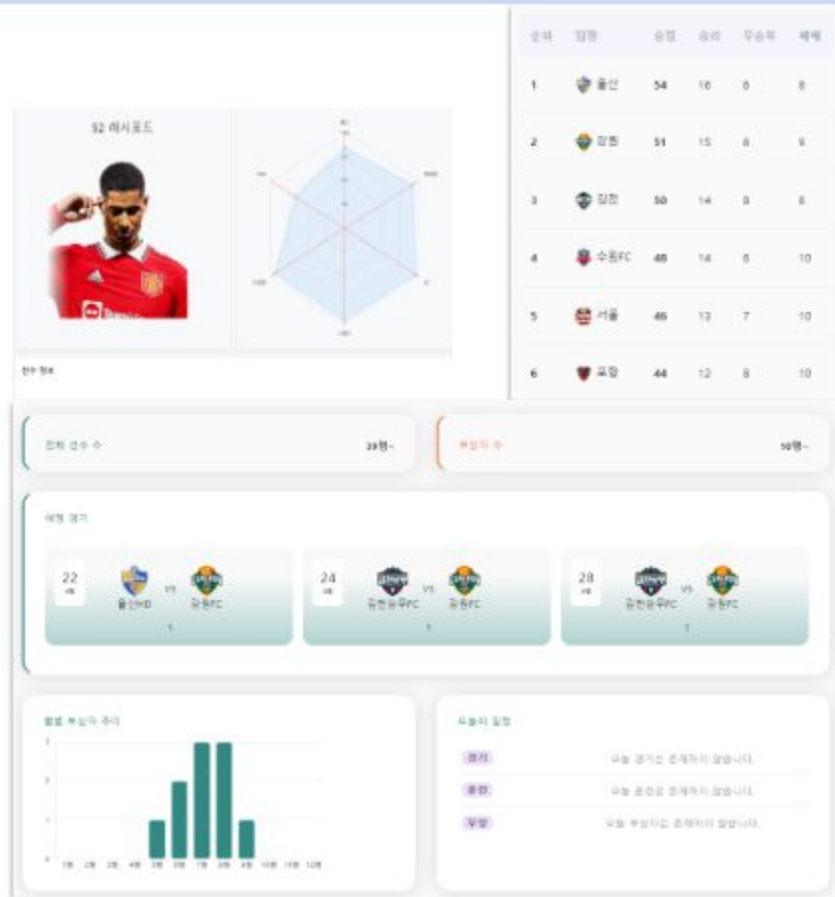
32 래시포드

선수 정보

| 순위 | 팀명 | 승점 | 승리 | 무승부 | 패배 |
|---|---|---|---|---|---|
| 1 | 울산 | 54 | 16 | 6 | 8 |
| 2 | 강원 | 51 | 15 | 6 | 9 |
| 3 | 김천 | 50 | 14 | 8 | 8 |
| 4 | 수원FC | 48 | 14 | 6 | 10 |
| 5 | 서울 | 46 | 13 | 7 | 10 |
| 6 | 포항 | 44 | 12 | 8 | 10 |

전체 선수 수 20명

부상자 수 10명

예정 경기

22 울산HD vs 강원FC

24 김천상무FC vs 강원FC

28 김천상무FC vs 강원FC

월별 부상자 추이

1월 2월 3월 4월 5월 6월 7월 8월 9월 10월 11월 12월

오늘의 일정

경기 오늘 경기는 존재하지 않습니다.

훈련 오늘 훈련은 존재하지 않습니다.

부상 오늘 부상자는 존재하지 않습니다.